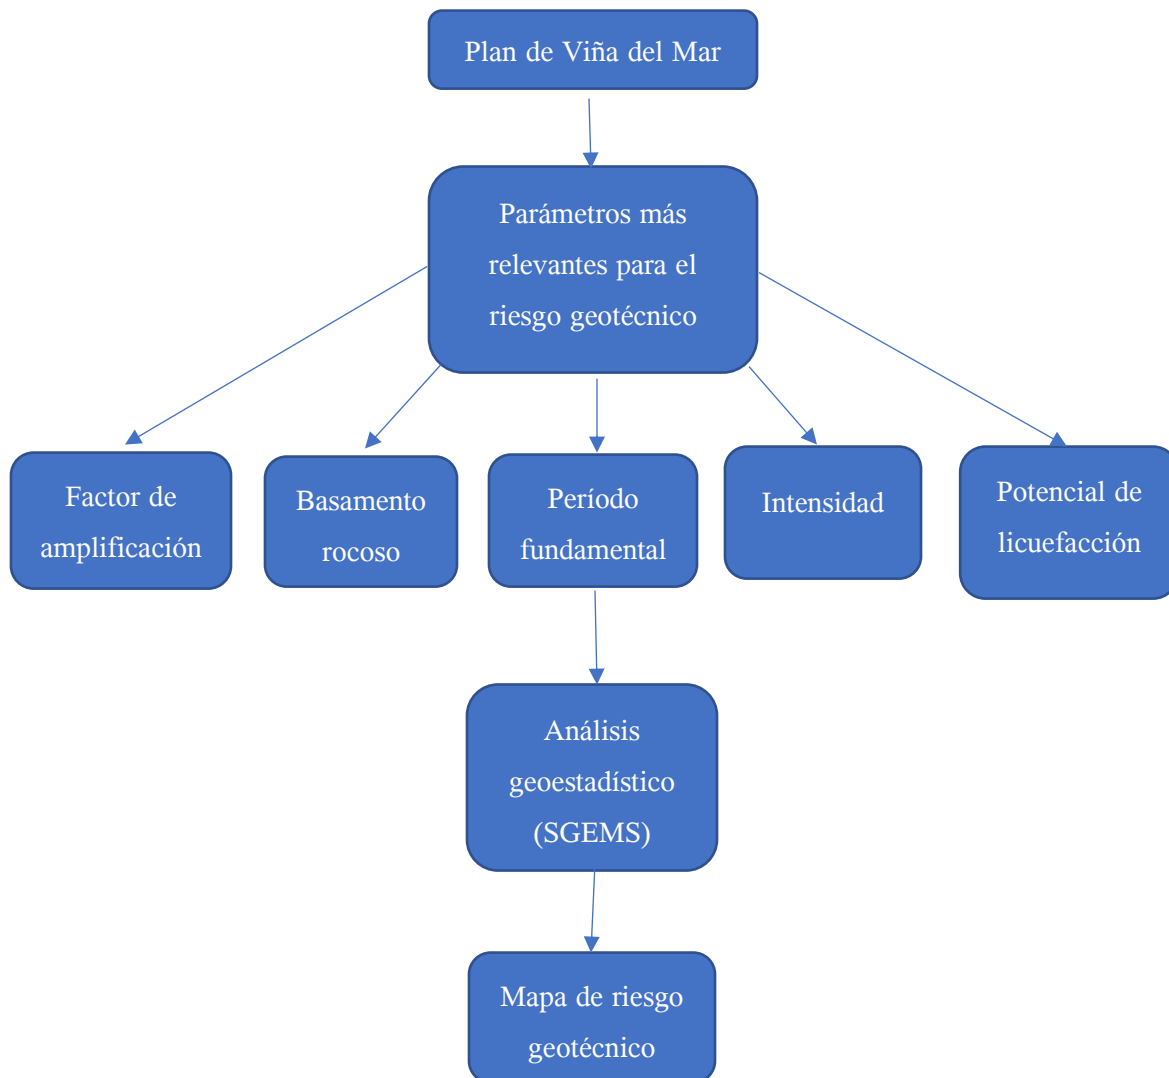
Plan de Viña del Mar

Parámetros más relevantes para el riesgo geotécnico

Factor de amplificación

Basamento rocoso

Período fundamental

Intensidad

Potencial de licuefacción

Análisis geoestadístico (SGEMS)

Mapa de riesgo geotécnico